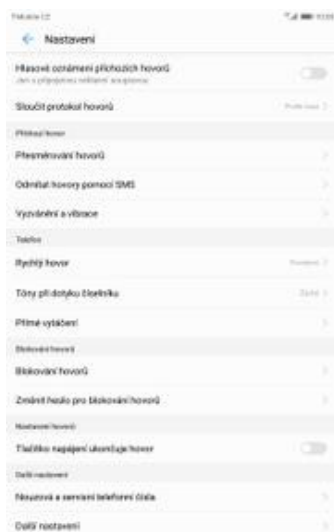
Nastavení

Hlasové oznámení příchozích hovorů
Jen s připojenou náhlavní soupravou

Sloučit protokol hovorů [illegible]

Příchozí hovor

Přesměrování hovorů

Odmítat hovory pomocí SMS

Vyzvánění a vibrace

Telefon

Rychlý hovor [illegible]

Tóny při dotyku číselníku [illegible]

Přímé vytáčení

Blokování hovorů

Blokování hovorů

Změnit heslo pro blokování hovorů

Nastavení hovorů

Tlačítko napájení ukončuje hovor

Další nastavení

Nouzová a servisní telefonní čísla

Další nastavení